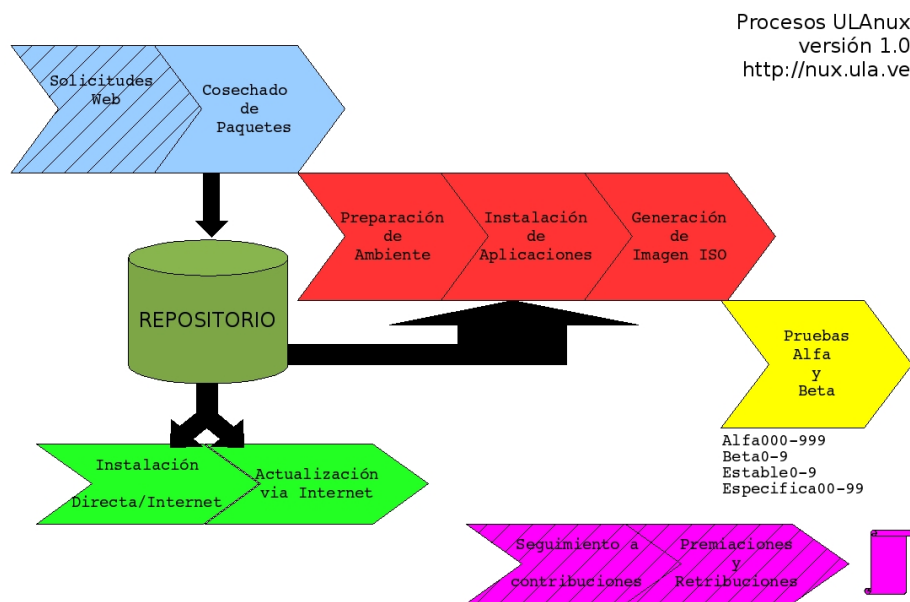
Procesos ULAnux
versión 1.0
http://nux.ula.ve

Solicitudes Web

Cosechado de Paquetes

REPOSITORIO

Preparación de Ambiente

Instalación de Aplicaciones

Generación de Imagen ISO

Pruebas Alfa y Beta

Alfa000-999
Beta0-9
Estable0-9
Especifica00-99

Instalación Directa/Internet

Actualización via Internet

Seguimiento a contribuciones

Premiaciones y Retribuciones